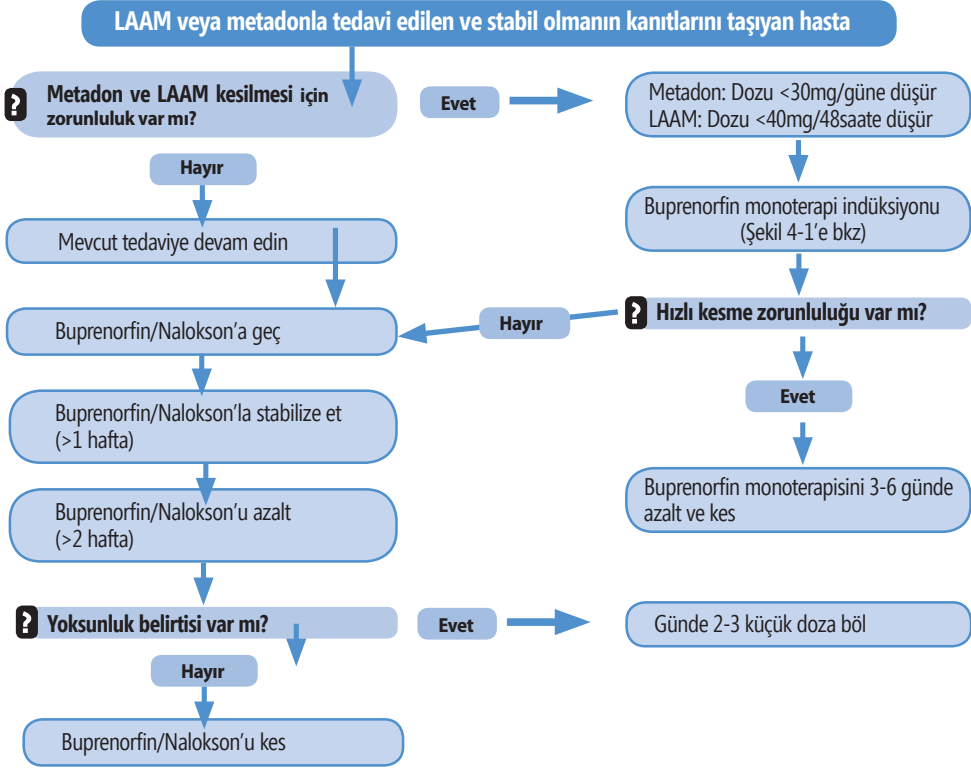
LAAM veya metadonla tedavi edilen ve stabil olmanın kanıtlarını taşıyan hasta

? Metadon ve LAAM kesilmesi için zorunluluk var mı?

Evet

Metadon: Dozu <30mg/güne düşür
LAAM: Dozu <40mg/48saate düşür

Hayır

Mevcut tedaviye devam edin

Buprenorfin monoterapi indüksiyonu (Şekil 4-1'e bkz)

Buprenorfin/Nalokson'a geç

Hayır

? Hızlı kesme zorunluluğu var mı?

Evet

Buprenorfin/Nalokson'la stabilize et (>1 hafta)

Buprenorfin monoterapisini 3-6 günde azalt ve kes

Buprenorfin/Nalokson'u azalt (>2 hafta)

? Yoksunluk belirtisi var mı?

Evet

Günde 2-3 küçük doza böl

Hayır

Buprenorfin/Nalokson'u kes